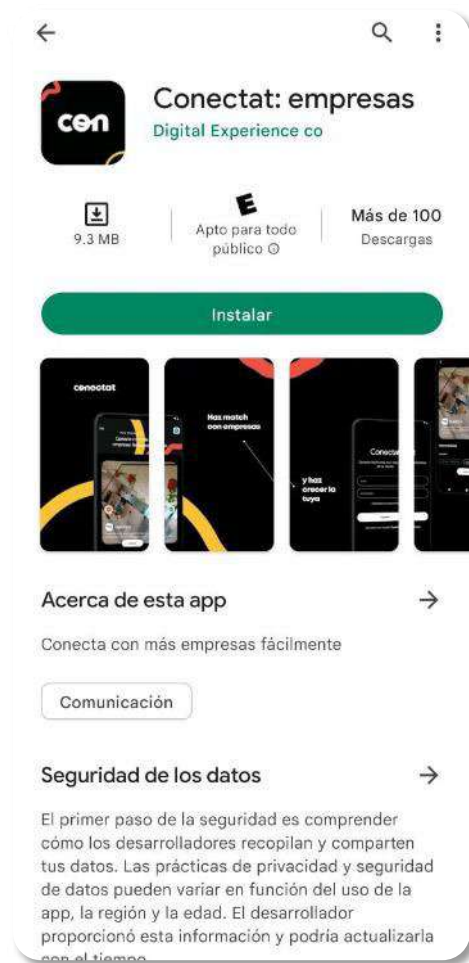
←

con

Conectat: empresas
Digital Experience co

9.3 MB

E
Apto para todo público ⓘ

Más de 100
Descargas

Instalar

conectat

Has match con empresas

y haz crecer la tuya

Conectat

Acerca de esta app →

Conecta con más empresas fácilmente

Comunicación

Seguridad de los datos →

El primer paso de la seguridad es comprender cómo los desarrolladores recopilan y comparten tus datos. Las prácticas de privacidad y seguridad de datos pueden variar en función del uso de la app, la región y la edad. El desarrollador proporcionó esta información y podría actualizarla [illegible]